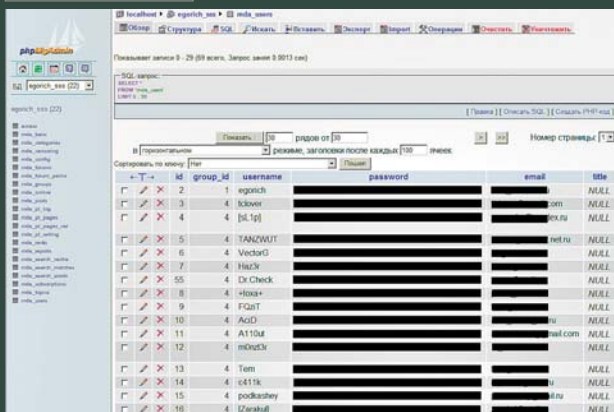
localhost ▸ egorich_sss ▸ mda_users

Обзор | Структура | SQL | Искать | Вставить | Экспорт | Import | Операции | Очистить | Уничтожить

phpMyAdmin

БД egorich_sss (22)

egorich_sss (22)

Показывает записи 0 - 29 (69 всего, Запрос занял 0.0013 сек)

SQL-запрос:
SELECT *
FROM `mda_users`
LIMIT 0 , 30

[ Правка ] [ Описать SQL ] [ Создать PHP-код ]

Показать : 30 рядов от 30
в горизонтальном режиме, заголовки после каждых 100 ячеек

Номер страницы: 1

Сортировать по ключу: Нет Пошел

| | | | id | group_id | username | password | email | title |
|---|---|---|---|---|---|---|---|---|
| | | | 2 | 1 | egorich | | | NULL |
| | | | 3 | 4 | fclover | | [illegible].com | NULL |
| | | | 4 | 4 | [sL1p] | | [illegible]ex.ru | NULL |
| | | | 5 | 4 | TANZWUT | | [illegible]net.ru | NULL |
| | | | 6 | 4 | VectorG | | | NULL |
| | | | 7 | 4 | Haz3r | | | NULL |
| | | | 55 | 4 | Dr.Check | | | NULL |
| | | | 8 | 4 | +foxa+ | | | NULL |
| | | | 9 | 4 | FQsT | | | NULL |
| | | | 10 | 4 | AciD | | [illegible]ru | NULL |
| | | | 11 | 4 | A110ut | | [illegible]ail.com | NULL |
| | | | 12 | 4 | m0nzt3r | | | NULL |
| | | | 13 | 4 | Tem | | | NULL |
| | | | 14 | 4 | c411k | | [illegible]u | NULL |
| | | | 15 | 4 | podkashey | | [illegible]il.ru | NULL |
| | | | 16 | 4 | [Zerakul] | | | NULL |